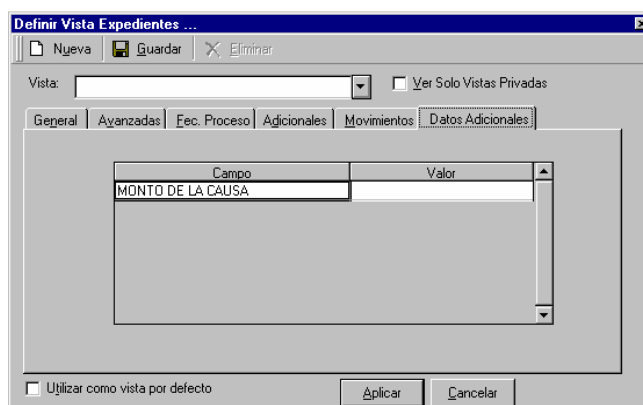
Definir Vista Expedientes ...

Nueva | Guardar | Eliminar

Vista:

Ver Solo Vistas Privadas

General | Avanzadas | Fec. Proceso | Adicionales | Movimientos | Datos Adicionales

| Campo | Valor |
|---|---|
| MONTO DE LA CAUSA | |

Utilizar como vista por defecto

Aplicar

Cancelar